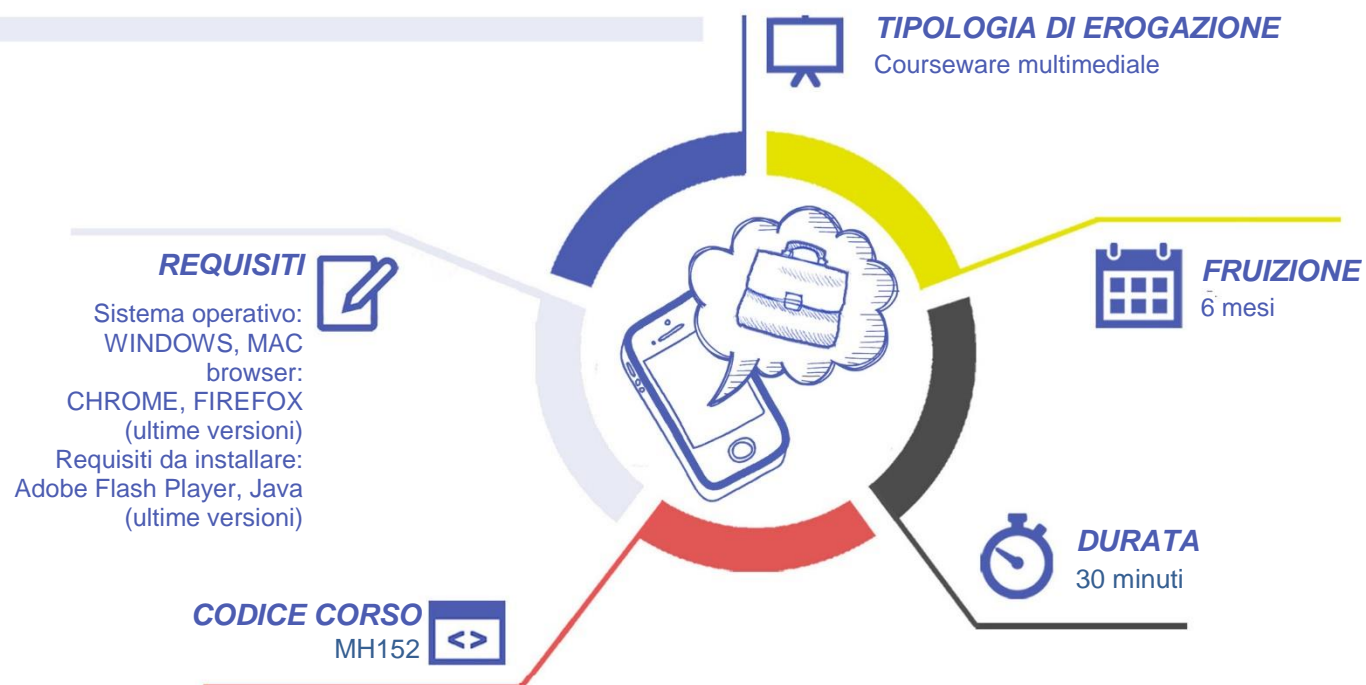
TIPOLOGIA DI EROGAZIONE
Courseware multimediale

REQUISITI
Sistema operativo: WINDOWS, MAC browser: CHROME, FIREFOX (ultime versioni) Requisiti da installare: Adobe Flash Player, Java (ultime versioni)

FRUIZIONE
6 mesi

DURATA
30 minuti

CODICE CORSO
MH152

<>